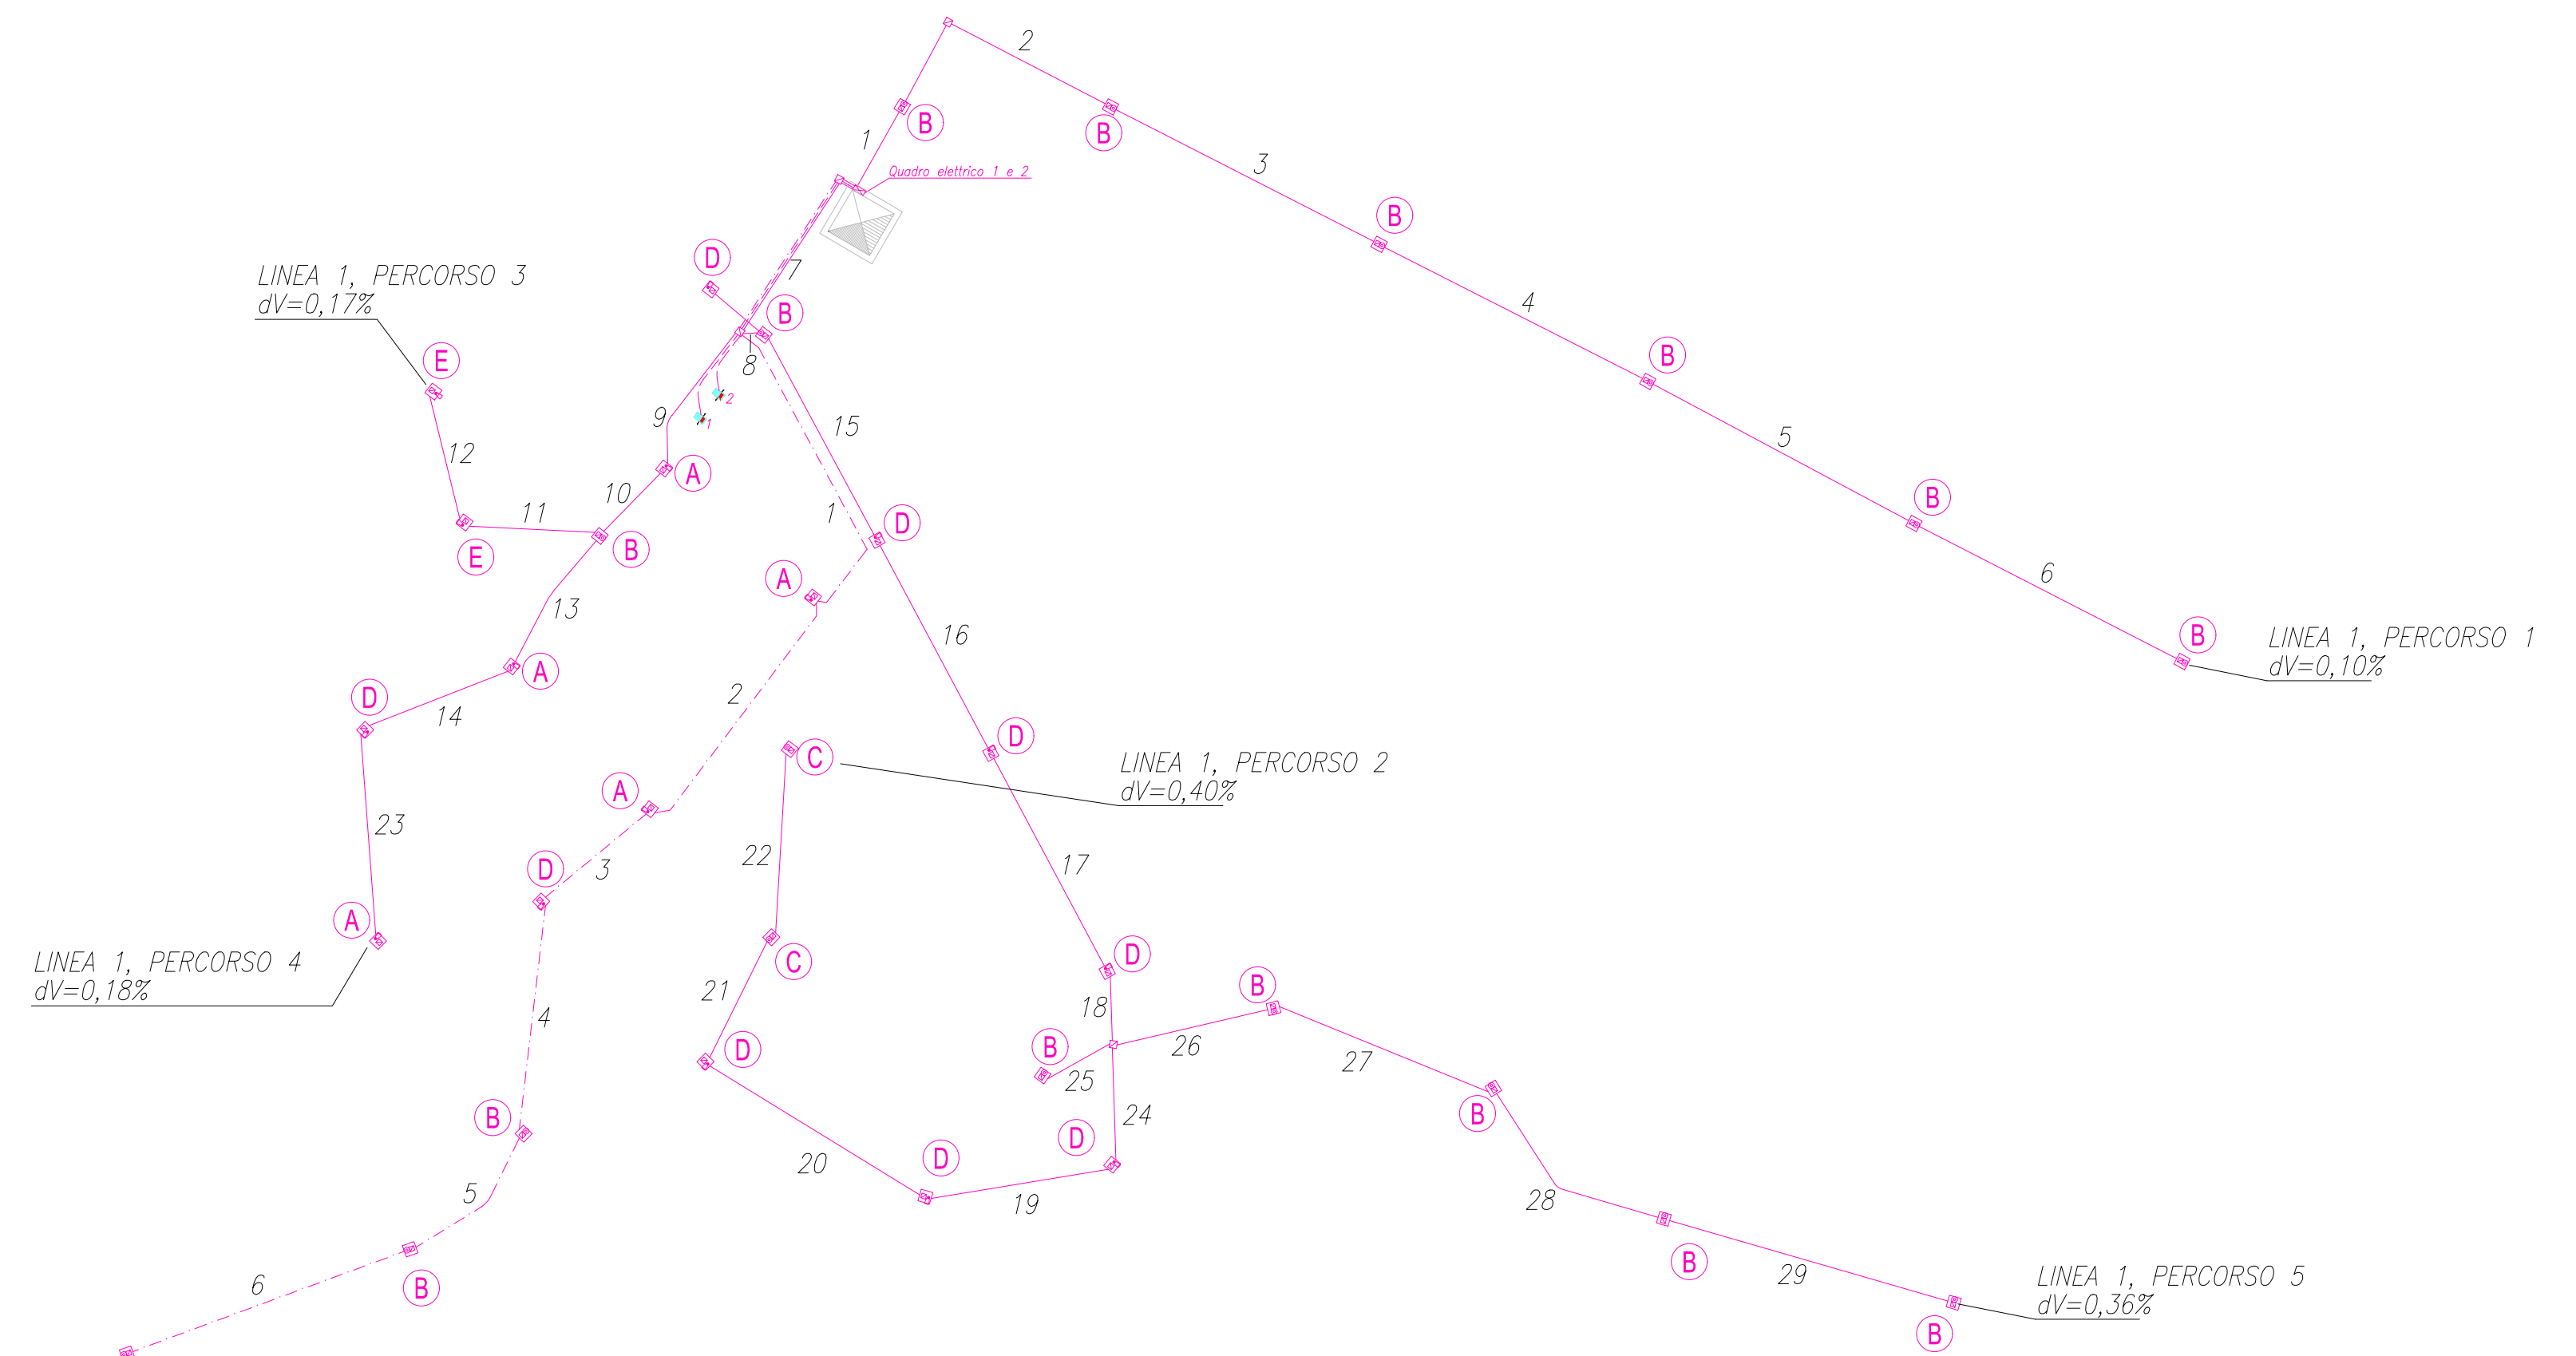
2
B
B
1
Quadro elettrico 1 e 2
3
B
D
7
B
LINEA 1, PERCORSO 3
dV=0,17%
E
8
2
1
4
B
9
15
12
A
10
11
5
B
E
B
1
D
A
6
B
LINEA 1, PERCORSO 1
dV=0,10%
13
16
A
D
14
2
D
C
LINEA 1, PERCORSO 2
dV=0,40%
A
23
22
D
3
17
A
LINEA 1, PERCORSO 4
dV=0,18%
C
D
21
B
4
18
D
B
26
27
25
B
24
D
B
20
D
5
28
19
6
B
B
29
LINEA 1, PERCORSO 5
dV=0,36%
B